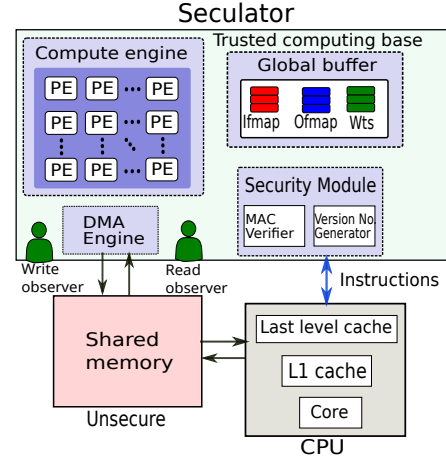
Seculator

Trusted computing base

Compute engine

PE PE PE
PE PE PE
PE PE PE

Global buffer

Ifmap Ofmap Wts

Security Module

MAC Verifier

Version No Generator

DMA Engine

Write observer

Read observer

Instructions

Shared memory

Unsecure

Last level cache

L1 cache

Core

CPU